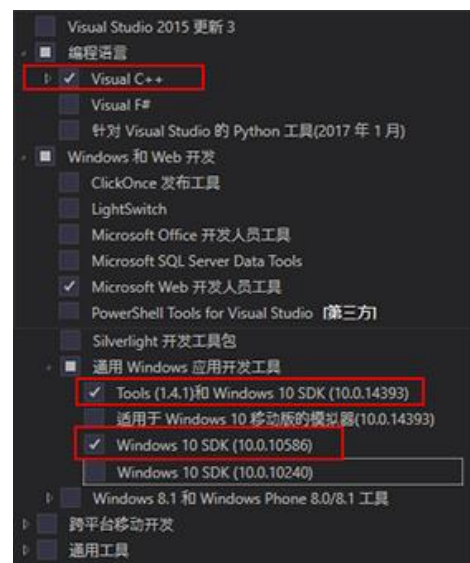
Visual Studio 2015 更新 3
编程语言
Visual C++
Visual F#
针对 Visual Studio 的 Python 工具(2017 年 1 月)
Windows 和 Web 开发
ClickOnce 发布工具
LightSwitch
Microsoft Office 开发人员工具
Microsoft SQL Server Data Tools
Microsoft Web 开发人员工具
PowerShell Tools for Visual Studio [第三方]
Silverlight 开发工具包
通用 Windows 应用开发工具
Tools (1.4.1)和 Windows 10 SDK (10.0.14393)
适用于 Windows 10 移动版的模拟器(10.0.14393)
Windows 10 SDK (10.0.10586)
Windows 10 SDK (10.0.10240)
Windows 8.1 和 Windows Phone 8.0/8.1 工具
跨平台移动开发
通用工具